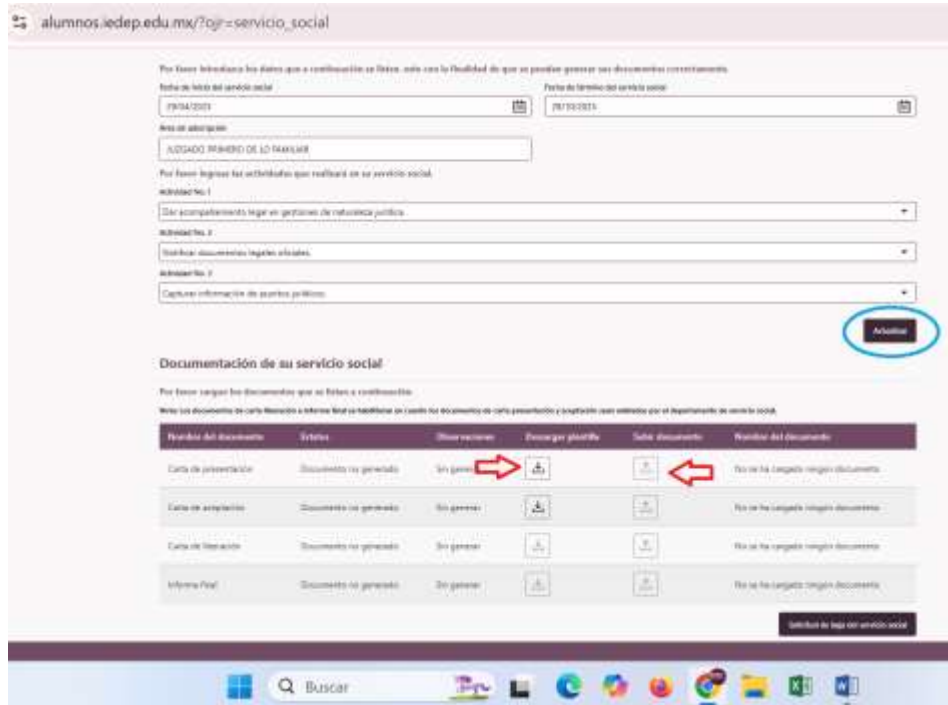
alumnos.iedep.edu.mx/?ojr=servicio_social

Por favor introduzca los datos que a continuación se listan, esto con la finalidad de que se puedan generar sus documentos correctamente.

Fecha de inicio del servicio social
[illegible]

Fecha de término del servicio social
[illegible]

Área de adscripción
JUZGADO PRIMERO DE LO FAMILIAR

Por favor ingrese las actividades que realizará en su servicio social.

Actividad No. 1
Dar acompañamiento legal en gestiones de naturaleza jurídica

Actividad No. 2
Notificar documentos legales oficiales

Actividad No. 3
Capturar información de asuntos jurídicos

Actualizar

Documentación de su servicio social

Por favor cargue los documentos que se listan a continuación.

Nota: Los documentos de carta liberación e informe final se habilitarán en cuanto los documentos de carta presentación y aceptación sean validados por el departamento de servicio social.

| Nombre del documento | Estatus | Observaciones | Descargar plantilla | Subir documento | Nombre del documento |
|---|---|---|---|---|---|
| Carta de presentación | Documento no generado | Sin generar | | | No se ha cargado ningún documento |
| Carta de aceptación | Documento no generado | Sin generar | | | No se ha cargado ningún documento |
| Carta de liberación | Documento no generado | Sin generar | | | No se ha cargado ningún documento |
| Informe final | Documento no generado | Sin generar | | | No se ha cargado ningún documento |

Solicitar la baja del servicio social

Buscar